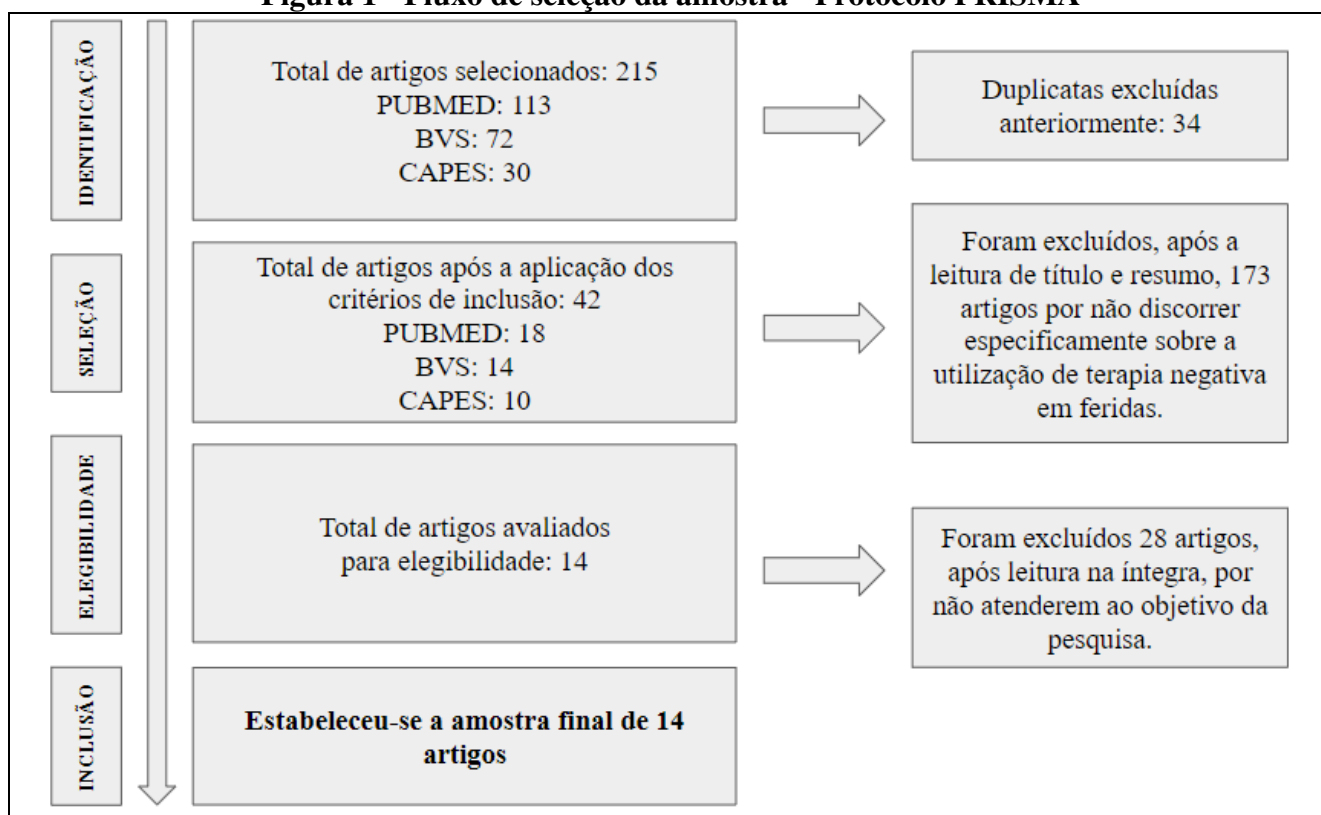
Figura 1 - Fluxo de seleção da amostra - Protocolo PRISMA

IDENTIFICAÇÃO

Total de artigos selecionados: 215
PUBMED: 113
BVS: 72
CAPES: 30

Duplicatas excluídas anteriormente: 34

SELEÇÃO

Total de artigos após a aplicação dos critérios de inclusão: 42
PUBMED: 18
BVS: 14
CAPES: 10

Foram excluídos, após a leitura de título e resumo, 173 artigos por não discorrer especificamente sobre a utilização de terapia negativa em feridas.

ELEGIBILIDADE

Total de artigos avaliados para elegibilidade: 14

Foram excluídos 28 artigos, após leitura na íntegra, por não atenderem ao objetivo da pesquisa.

INCLUSÃO

**Estabeleceu-se a amostra final de 14 artigos**